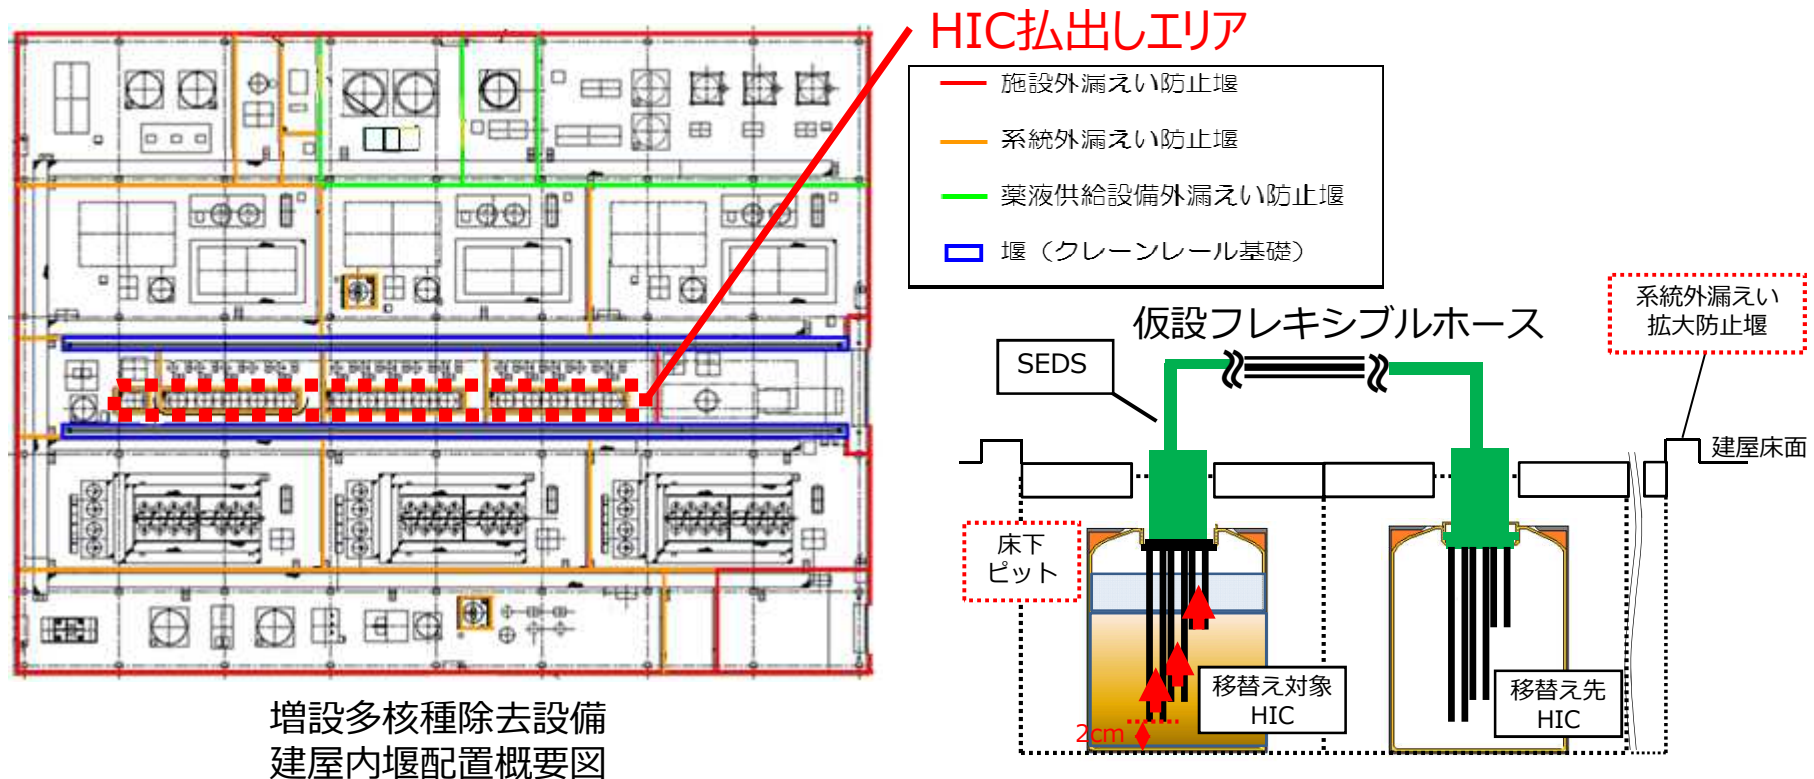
HIC払出しエリア

施設外漏えい防止堰

系統外漏えい防止堰

薬液供給設備外漏えい防止堰

堰（クレーンレール基礎）

仮設フレキシブルホース

系統外漏えい拡大防止堰

SEDS

建屋床面

床下ピット

移替え対象HIC

移替え先HIC

2cm

増設多核種除去設備
建屋内堰配置概要図